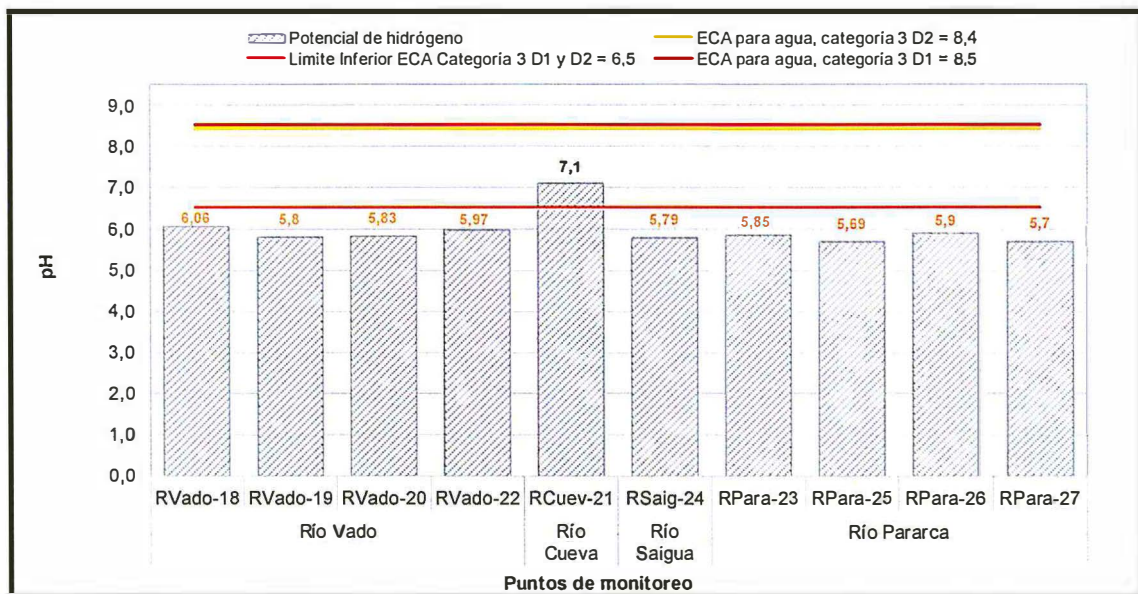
Potencial de hidrógeno
ECA para agua, categoría 3 D2 = 8,4
Limite Inferior ECA Categoría 3 D1 y D2 = 6,5
ECA para agua, categoría 3 D1 = 8,5

pH

9,0
8,0
7,0
6,0
5,0
4,0
3,0
2,0
1,0
0,0

6,06
5,8
5,83
5,97
7,1
5,79
5,85
5,69
5,9
5,7

RVado-18 RVado-19 RVado-20 RVado-22 RCuev-21 RSaig-24 RPara-23 RPara-25 RPara-26 RPara-27

Río Vado
Río Cueva
Río Saigua
Río Pararca

Puntos de monitoreo